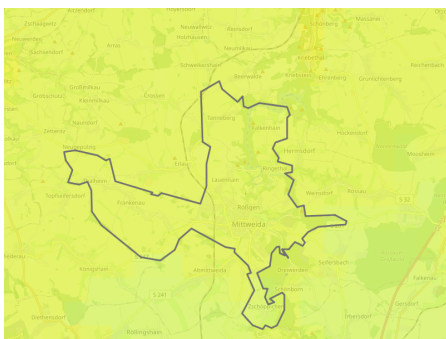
Zschagwitz
Neuwiese
Seelitz
Hohenkirchen
Sachsendorf
Arras
Schweikershain
Rossau
Königshain
Grünlichtenberg
Seelitz
Crossen
Tanneberg
Zetteritz
Naundorf
Neudörfchen
Hermsdorf
Erlau
Lauenhain
Ringethal
Frankenau
Rossau
Mittweida
Altmittweida
Schönborn-Dreiwerden
Seifersbach
Falkenau
Sachsenburg
Rüdigsdorf
S 241
Dittersbach
Riechberg
Ottendorf